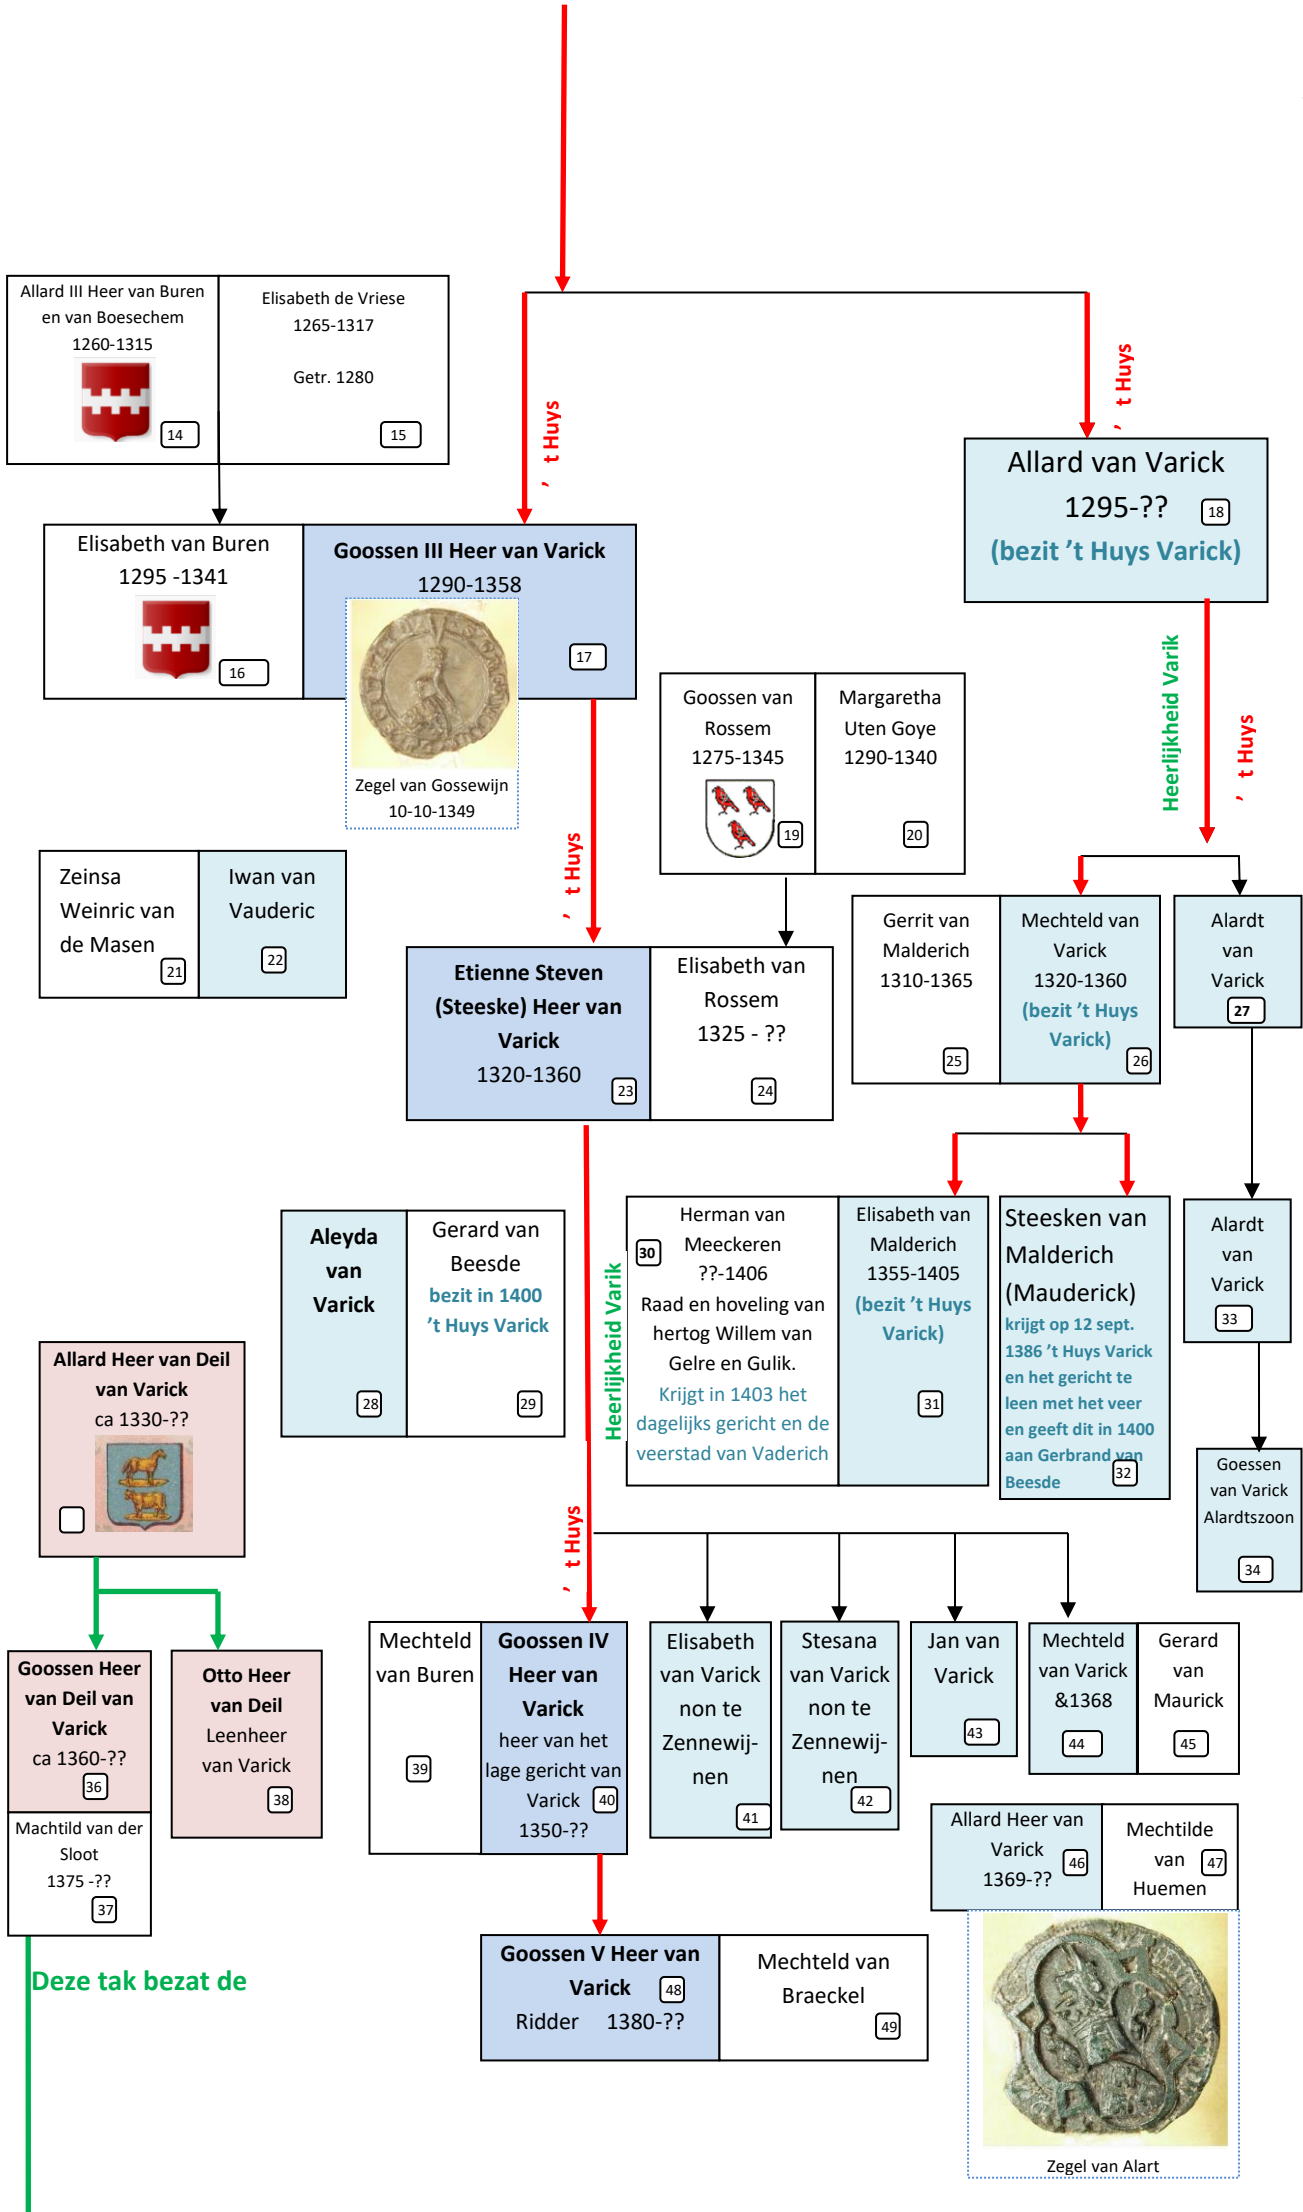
Allard III Heer van Buren en van Boesechem 1260-1315 14

Elisabeth de Vriese 1265-1317

Getr. 1280 15

’ t Huys

’ t Huys

Allard van Varick 1295-?? 18 (bezit ’t Huys Varick)

Elisabeth van Buren 1295 -1341 16

Goossen III Heer van Varick 1290-1358 17

Zegel van Gossewijn 10-10-1349

Goossen van Rossem 1275-1345 19

Margaretha Uten Goye 1290-1340 20

Heerlijkheid Varik

’ t Huys

’ t Huys

Zeinsa Weinric van de Masen 21

Iwan van Vauderic 22

Etienne Steven (Steeske) Heer van Varick 1320-1360 23

Elisabeth van Rossem 1325 - ?? 24

Gerrit van Malderich 1310-1365 25

Mechteld van Varick 1320-1360 (bezit ’t Huys Varick) 26

Alardt van Varick 27

Aleyda van Varick 28

Gerard van Beesde bezit in 1400 ’t Huys Varick 29

Heerlijkheid Varik

30 Herman van Meeckeren ??-1406 Raad en hoveling van hertog Willem van Gelre en Gulik. Krijgt in 1403 het dagelijks gericht en de veerstad van Vaderich

Elisabeth van Malderich 1355-1405 (bezit ’t Huys Varick) 31

Steesken van Malderich (Mauderick) krijgt op 12 sept. 1386 ’t Huys Varick en het gericht te leen met het veer en geeft dit in 1400 aan Gerbrand van Beesde 32

Alardt van Varick 33

Allard Heer van Deil van Varick ca 1330-??

Goessen van Varick Alardtszoon 34

’ t Huys

Goossen Heer van Deil van Varick ca 1360-?? 36

Otto Heer van Deil Leenheer van Varick 38

Machtild van der Sloot 1375 -?? 37

Mechteld van Buren 39

Goossen IV Heer van Varick heer van het lage gericht van Varick 40 1350-??

Elisabeth van Varick non te Zennewij-nen 41

Stesana van Varick non te Zennewij-nen 42

Jan van Varick 43

Mechteld van Varick &1368 44

Gerard van Maurick 45

Allard Heer van Varick 1369-?? 46

Mechtilde van Huemen 47

Deze tak bezat de

Goossen V Heer van Varick 48 Ridder 1380-??

Mechteld van Braeckel 49

Zegel van Alart